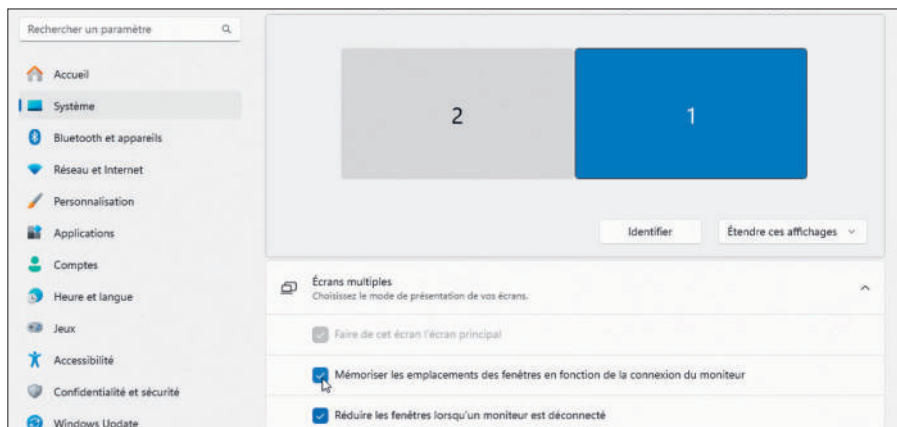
Rechercher un paramètre

Accueil
Système
Bluetooth et appareils
Réseau et Internet
Personnalisation
Applications
Comptes
Heure et langue
Jeux
Accessibilité
Confidentialité et sécurité
Windows Update

2

1

Identifier

Étendre ces affichages

Écrans multiples
Choisissez le mode de présentation de vos écrans.

Faire de cet écran l'écran principal

Mémoriser les emplacements des fenêtres en fonction de la connexion du moniteur

Réduire les fenêtres lorsqu'un moniteur est déconnecté